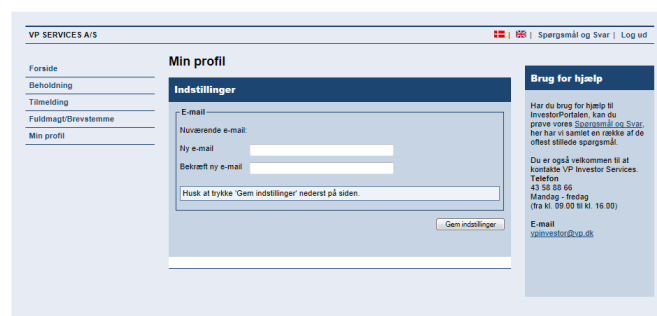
VP SERVICES A/S

| | Spørgsmål og Svar | Log ud

Forside
Beholdning
Tilmelding
Fuldmagt/Brevstemme
Min profil

Min profil

Indstillinger

E-mail

Nuværende e-mail:

Ny e-mail

Bekræft ny e-mail

Husk at trykke 'Gem indstillinger' nederst på siden.

Gem indstillinger

Brug for hjælp

Har du brug for hjælp til InvestorPortalen, kan du prøve vores Spørgsmål og Svar, her har vi samlet en række af de oftest stillede spørgsmål.

Du er også velkommen til at kontakte VP Investor Services.
Telefon
43 58 88 66
Mandag - fredag
(fra kl. 09.00 til kl. 16.00)

E-mail
vpinvestor@vp.dk